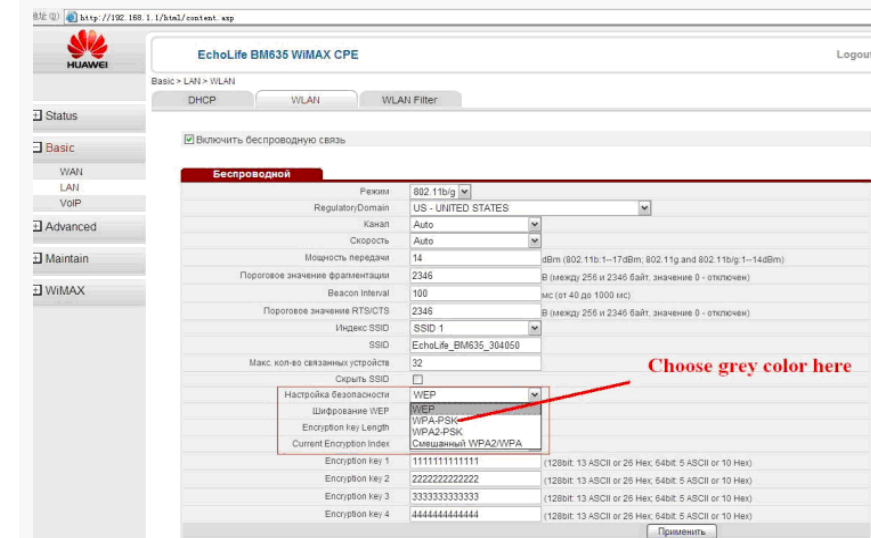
地址(D) http://192.168.1.1/html/content.asp

HUAWEI

EchoLife BM635 WiMAX CPE

Logout

Basic > LAN > WLAN

DHCP | WLAN | WLAN Filter

Status

Basic

WAN
LAN
VoIP

Advanced

Maintain

WiMAX

Включить беспроводную связь

Беспроводной

| | | |
|---|---|---|
| Режим | 802.11b/g | |
| RegulatoryDomain | US - UNITED STATES | |
| Канал | Auto | |
| Скорость | Auto | |
| Мощность передачи | 14 | dBm (802.11b:1--17dBm; 802.11g and 802.11b/g:1--14dBm) |
| Пороговое значение фрагментации | 2346 | B (между 256 и 2346 байт, значение 0 - отключен) |
| Beacon Interval | 100 | мс (от 40 до 1000 мс) |
| Пороговое значение RTS/CTS | 2346 | B (между 256 и 2346 байт, значение 0 - отключен) |
| Индекс SSID | SSID 1 | |
| SSID | EchoLife_BM635_304050 | |
| Макс. кол-во связанных устройств | 32 | |
| Скрыть SSID | | |
| Настройка безопасности | WEP | |
| Шифрование WEP | WEP / WPA-PSK / WPA2-PSK / Смешанный WPA2/WPA | |
| Encryption key Length | | |
| Current Encryption Index | | |
| Encryption key 1 | 1111111111111 | (128bit: 13 ASCII or 26 Hex; 64bit: 5 ASCII or 10 Hex) |
| Encryption key 2 | 2222222222222 | (128bit: 13 ASCII or 26 Hex; 64bit: 5 ASCII or 10 Hex) |
| Encryption key 3 | 3333333333333 | (128bit: 13 ASCII or 26 Hex; 64bit: 5 ASCII or 10 Hex) |
| Encryption key 4 | 4444444444444 | (128bit: 13 ASCII or 26 Hex; 64bit: 5 ASCII or 10 Hex) |

Choose grey color here

Применить